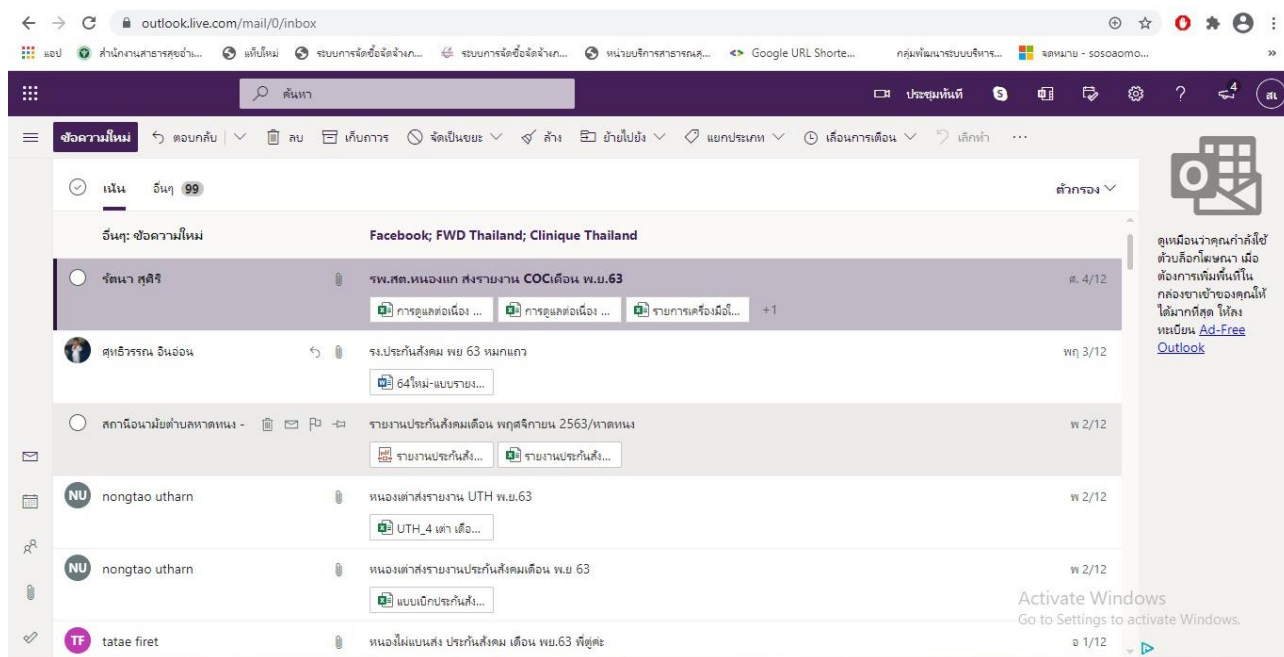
outlook.live.com/mail/0/inbox

แอป สำนักงานสาธารณสุขอำ... แท็บใหม่ ระบบการจัดซื้อจัดจ้างภ... ระบบการจัดซื้อจัดจ้างภ... หน่วยบริการสาธารณสุ... Google URL Shorte... กลุ่มพัฒนาระบบบริหาร... จดหมาย - sosoaomo...

ค้นหา

ประชุมทันที

4

สธ

ข้อความใหม่ ตอบกลับ ลบ เก็บถาวร จัดเป็นขยะ ล้าง ย้ายไปยัง แยกประเภท เลื่อนการเตือน เลิกทำ ...

เน้น อื่นๆ 99

ตัวกรอง

อื่นๆ: ข้อความใหม่ Facebook; FWD Thailand; Clinique Thailand

รัตนา สุติริ รพ.สต.หนองแก ส่งรายงาน COCเดือน พ.ย.63 ศ. 4/12
การดูแลต่อเนื่อง ... การดูแลต่อเนื่อง ... รายการเครื่องมือใ... +1

ศุทธิวรรณ อินอ่อน รง.ประกันสังคม พย 63 หมกแถว พฤ 3/12
64ใหม่-แบบรายง...

สถานีอนามัยตำบลหาดหนง - รายงานประกันสังคมเดือน พฤศจิกายน 2563/หาดหนง พ 2/12
รายงานประกันสัง... รายงานประกันสัง...

NU nongtao utharn หนองเต่าส่งรายงาน UTH พ.ย.63 พ 2/12
UTH_4 เต่า เดือ...

NU nongtao utharn หนองเต่าส่งรายงานประกันสังคมเดือน พ.ย 63 พ 2/12
แบบเบิกประกันสัง...

TF tatae firet หนองไผ่แบนส่ง ประกันสังคม เดือน พย.63 พี่ดูค่ะ อ 1/12

ดูเหมือนว่าคุณกำลังใช้ตัวบล็อกโฆษณา เมื่อต้องการเพิ่มพื้นที่ในกล่องขาเข้าของคุณให้ได้มากที่สุด ให้ลงทะเบียน Ad-Free Outlook

Activate Windows
Go to Settings to activate Windows.